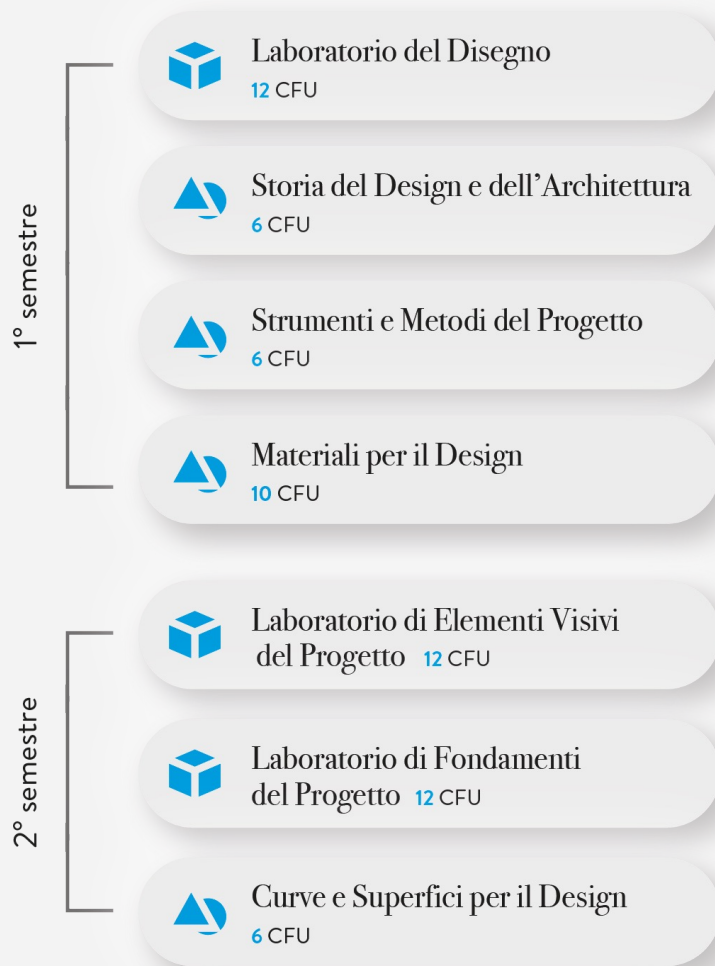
1° semestre

Laboratorio del Disegno
12 CFU

Storia del Design e dell'Architettura
6 CFU

Strumenti e Metodi del Progetto
6 CFU

Materiali per il Design
10 CFU

2° semestre

Laboratorio di Elementi Visivi del Progetto 12 CFU

Laboratorio di Fondamenti del Progetto 12 CFU

Curve e Superfici per il Design
6 CFU